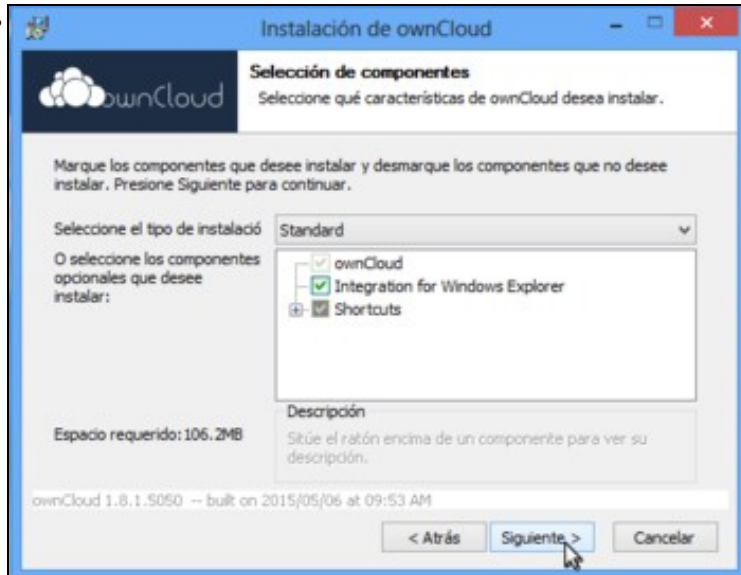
Instalación de ownCloud

ownCloud

Selección de componentes
Seleccione qué características de ownCloud desea instalar.

Marque los componentes que desee instalar y desmarque los componentes que no desee instalar. Presione Siguiente para continuar.

Seleccione el tipo de instalació Standard

O seleccione los componentes opcionales que desee instalar:

ownCloud
Integration for Windows Explorer
Shortcuts

Descripción
Sitúe el ratón encima de un componente para ver su descripción.

Espacio requerido: 106.2MB

ownCloud 1.8.1.5050 -- built on 2015/05/06 at 09:53 AM

< Atrás
Siguiente >
Cancelar